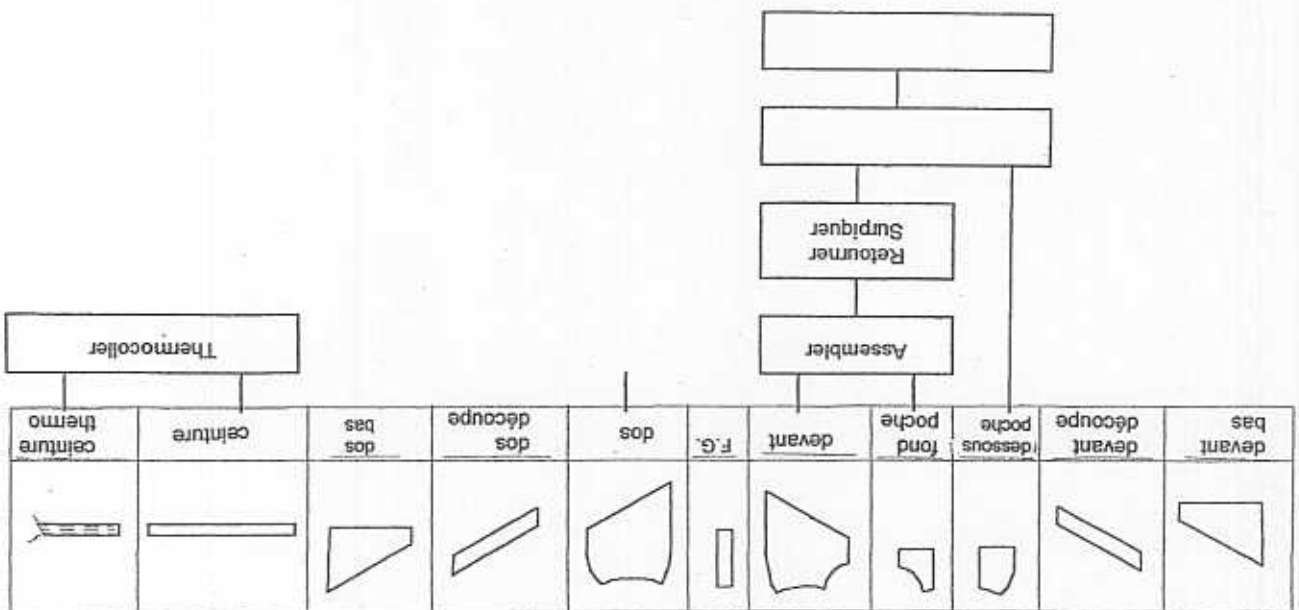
| devant bas | devant découpe | dessous poche | fond poche | devant | F.G. | dos | dos découpe | dos bas | ceinture | ceinture thermo |
|---|---|---|---|---|---|---|---|---|---|---|

Assembler

Retourner
Surpiquer

Thermocoller